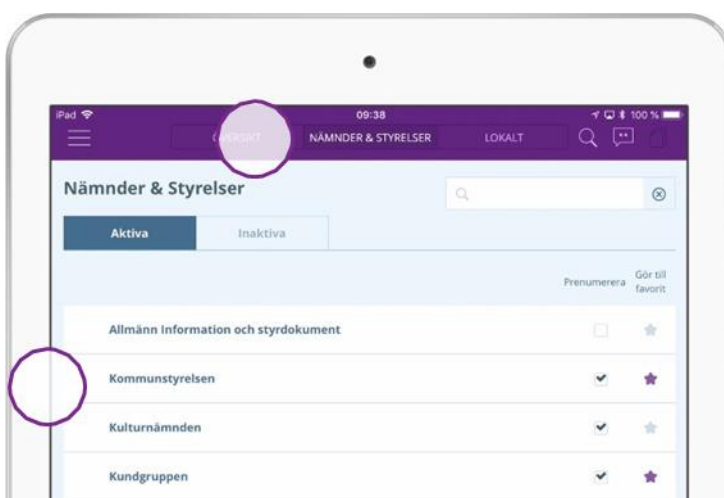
iPad
09:38
100 %
ÖVERSIKT
NÄMNDER & STYRELSER
LOKALT

Nämnder & Styrelser

Aktiva
Inaktiva

Prenumerera
Gör till favorit

Allmänn Information och styrdokument
Kommunstyrelsen
Kulturnämnden
Kundgruppen